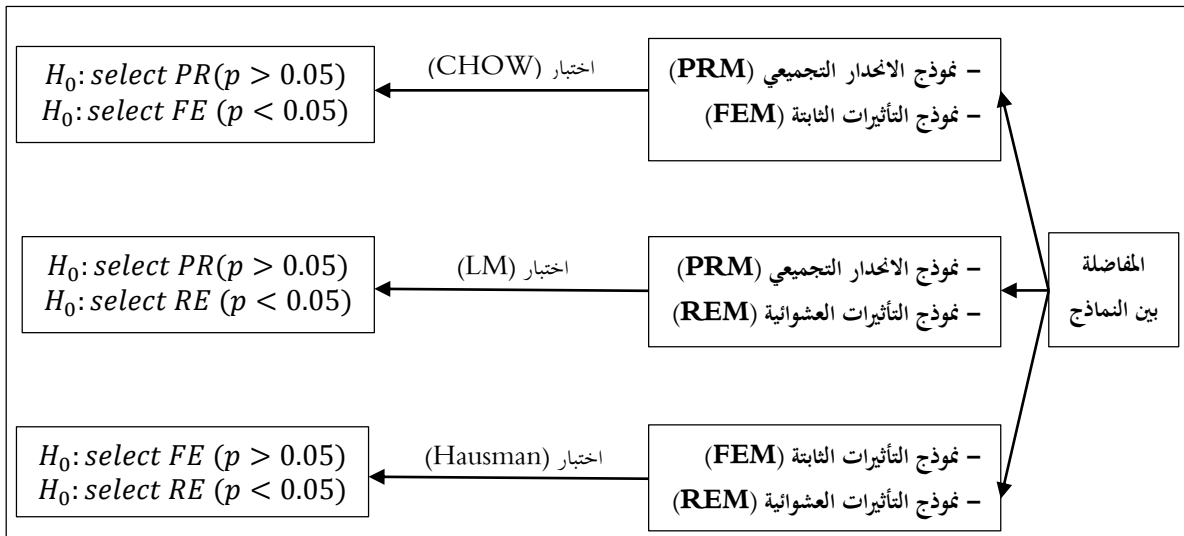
المفاضلة بين النماذج

– نموذج الانحدار التجميعي (PRM)
– نموذج التأثيرات الثابتة (FEM)

اختبار (CHOW)

$H_0: select\ PR (p > 0.05)$
$H_0: select\ FE\ (p < 0.05)$

– نموذج الانحدار التجميعي (PRM)
– نموذج التأثيرات العشوائية (REM)

اختبار (LM)

$H_0: select\ PR (p > 0.05)$
$H_0: select\ RE\ (p < 0.05)$

– نموذج التأثيرات الثابتة (FEM)
– نموذج التأثيرات العشوائية (REM)

اختبار (Hausman)

$H_0: select\ FE\ (p > 0.05)$
$H_0: select\ RE\ (p < 0.05)$